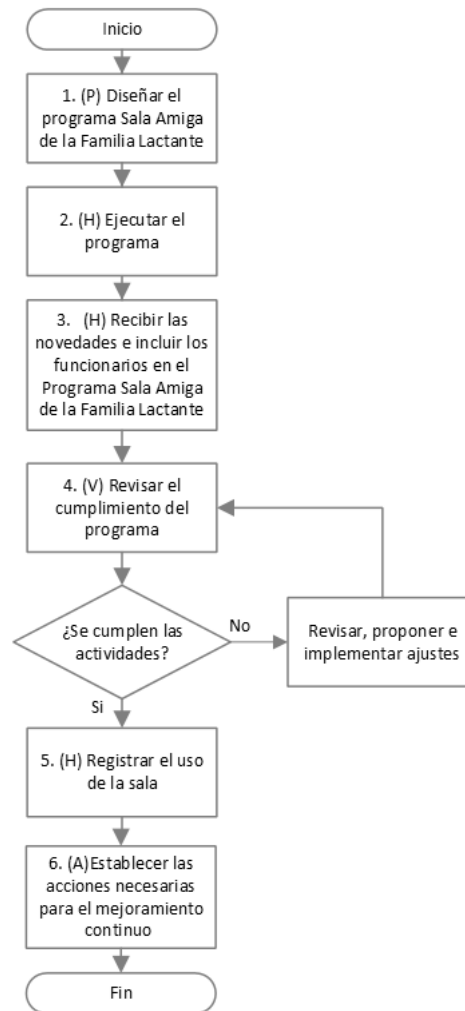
Inicio

1. (P) Diseñar el programa Sala Amiga de la Familia Lactante

2. (H) Ejecutar el programa

3. (H) Recibir las novedades e incluir los funcionarios en el Programa Sala Amiga de la Familia Lactante

4. (V) Revisar el cumplimiento del programa

¿Se cumplen las actividades?

No

Revisar, proponer e implementar ajustes

Si

5. (H) Registrar el uso de la sala

6. (A)Establecer las acciones necesarias para el mejoramiento continuo

Fin